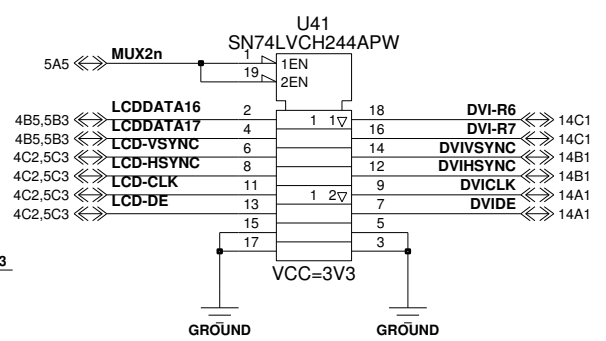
U41
SN74LVCH244APW

5A5 MUX2n 1 1EN
19 2EN

4B5,5B3 LCDDATA16 2 18 DVI-R6 14C1
4B5,5B3 LCDDATA17 4 1 1▽ 16 DVI-R7 14C1
4C2,5C3 LCD-VSYNC 6 14 DVIVSYNC 14B1
4C2,5C3 LCD-HSYNC 8 12 DVIHSYNC 14B1
4C2,5C3 LCD-CLK 11 1 2▽ 9 DVICLK 14A1
4C2,5C3 LCD-DE 13 7 DVIDE 14A1
15 5
17 3

VCC=3V3

3

GROUND GROUND